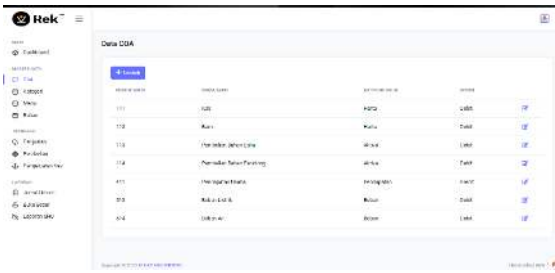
Rek™ ≡

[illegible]
Dashboard

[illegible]
Coa
Kategori
Menu
Bahan

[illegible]
Pengadaan
Penjualan
Pengeluaran Kas

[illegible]
Jurnal Umum
Buku Besar
Laporan Laba

Data COA

+ Tambah

| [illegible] | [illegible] | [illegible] | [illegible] | |
|---|---|---|---|---|
| 111 | Kas | Harta | Debit | |
| 112 | Bank | Harta | Debit | |
| 113 | Persediaan Bahan Baku | Aktiva | Debit | |
| 114 | Persediaan Bahan Penolong | Aktiva | Debit | |
| 411 | Pendapatan Usaha | Pendapatan | Kredit | |
| 513 | Beban Listrik | Beban | Debit | |
| 514 | Beban Air | Beban | Debit | |

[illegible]

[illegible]